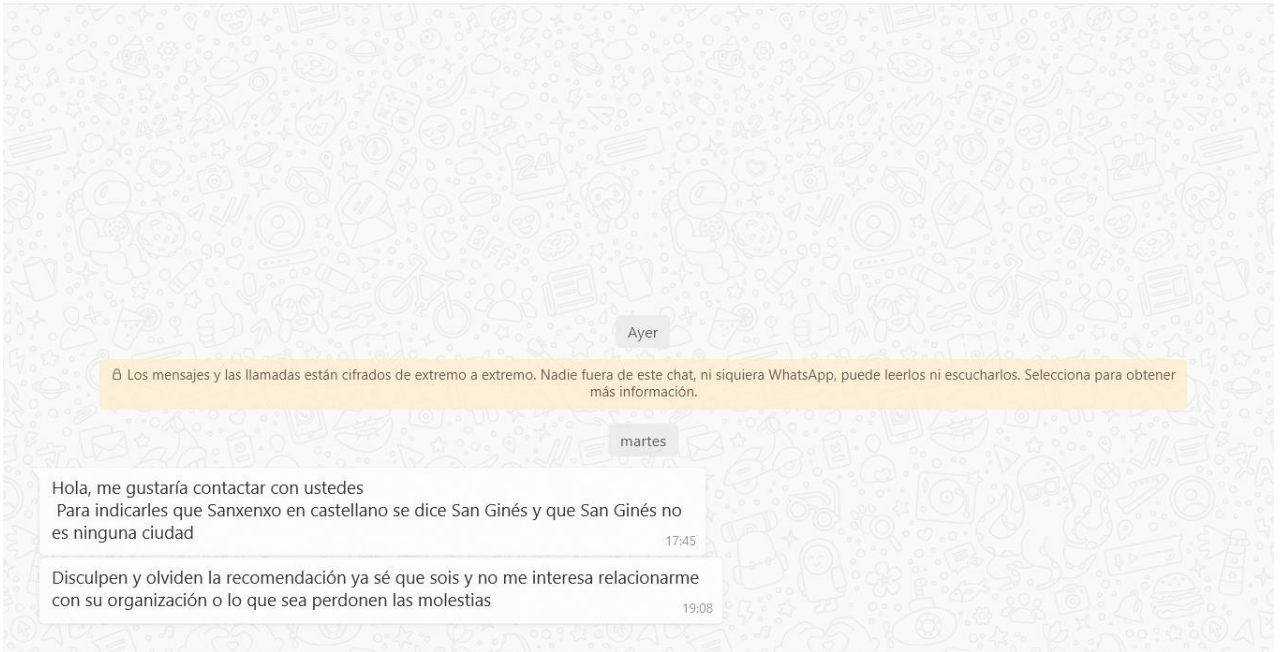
Ayer

Los mensajes y las llamadas están cifrados de extremo a extremo. Nadie fuera de este chat, ni siquiera WhatsApp, puede leerlos ni escucharlos. Selecciona para obtener más información.

martes

Hola, me gustaría contactar con ustedes
Para indicarles que Sanxenxo en castellano se dice San Ginés y que San Ginés no es ninguna ciudad
17:45

Disculpen y olviden la recomendación ya sé que sois y no me interesa relacionarme con su organización o lo que sea perdonen las molestias
19:08